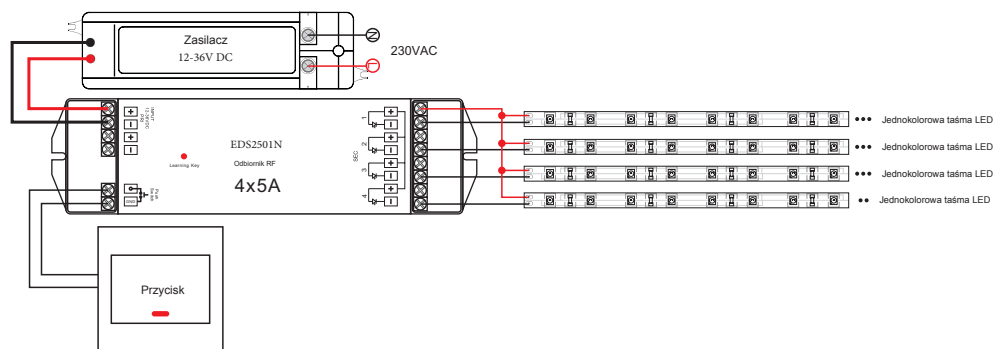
Zasilacz
12-36V DC
N
L
230VAC
INPUT 12-36VDC
EDS2501N
Learning Key
Odbiornik RF
4x5A
Push Dim
SEC
1
2
3
4
Jednokolorowa taśma LED
Jednokolorowa taśma LED
Jednokolorowa taśma LED
Jednokolorowa taśma LED
Przycisk